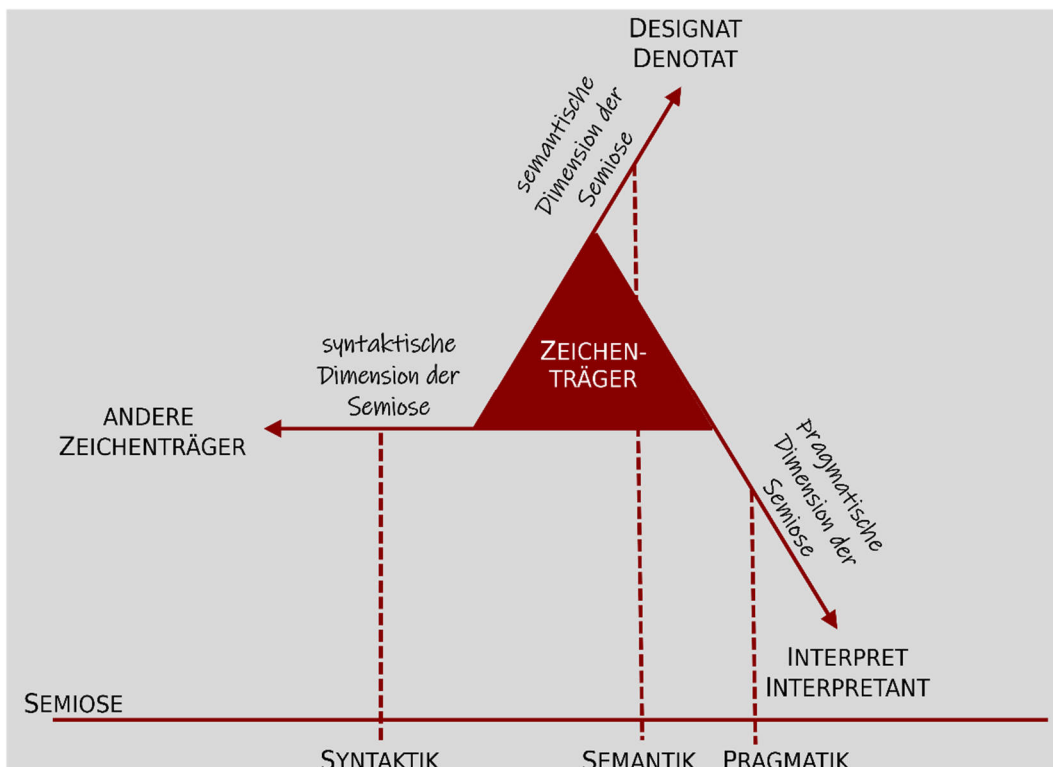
DESIGNAT
DENOTAT

semantische Dimension der Semiose

syntaktische Dimension der Semiose

ZEICHENTRÄGER

ANDERE ZEICHENTRÄGER

pragmatische Dimension der Semiose

INTERPRET
INTERPRETANT

SEMIOSE

SYNTAKTIK SEMANTIK PRAGMATIK